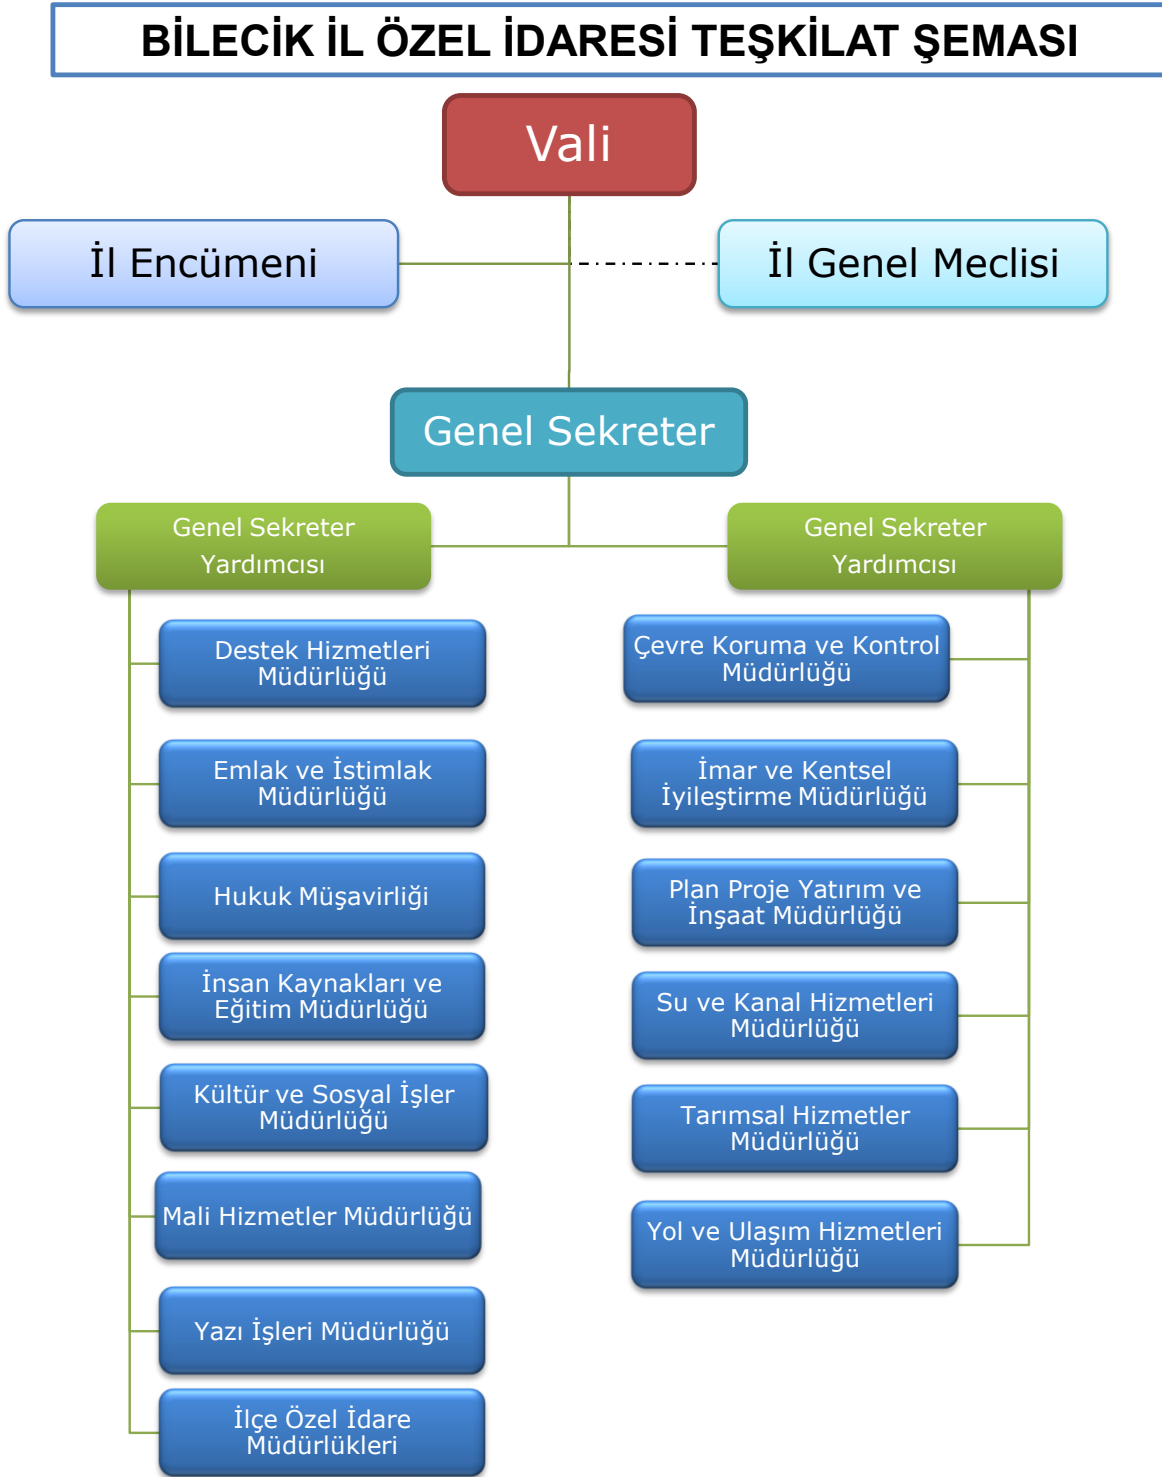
BİLECİK İL ÖZEL İDARESİ TEŞKİLAT ŞEMASI

Vali

İl Encümeni

İl Genel Meclisi

Genel Sekreter

Genel Sekreter Yardımcısı

Genel Sekreter Yardımcısı

Destek Hizmetleri Müdürlüğü

Emlak ve İstimlak Müdürlüğü

Hukuk Müşavirliği

İnsan Kaynakları ve Eğitim Müdürlüğü

Kültür ve Sosyal İşler Müdürlüğü

Mali Hizmetler Müdürlüğü

Yazı İşleri Müdürlüğü

İlçe Özel İdare Müdürlükleri

Çevre Koruma ve Kontrol Müdürlüğü

İmar ve Kentsel İyileştirme Müdürlüğü

Plan Proje Yatırım ve İnşaat Müdürlüğü

Su ve Kanal Hizmetleri Müdürlüğü

Tarımsal Hizmetler Müdürlüğü

Yol ve Ulaşım Hizmetleri Müdürlüğü